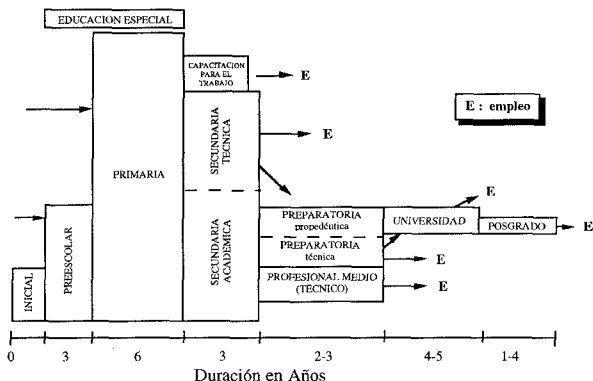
EDUCACION ESPECIAL

CAPACITACION PARA EL TRABAJO

E

E : empleo

PRIMARIA

SECUNDARIA TECNICA

E

E

INICIAL

PREESCOLAR

SECUNDARIA ACADEMICA

PREPARATORIA propedéutica

PREPARATORIA técnica

UNIVERSIDAD

POSGRADO

E

E

PROFESIONAL MEDIO (TECNICO)

E

0

3

6

3

2-3

4-5

1-4

Duración en Años